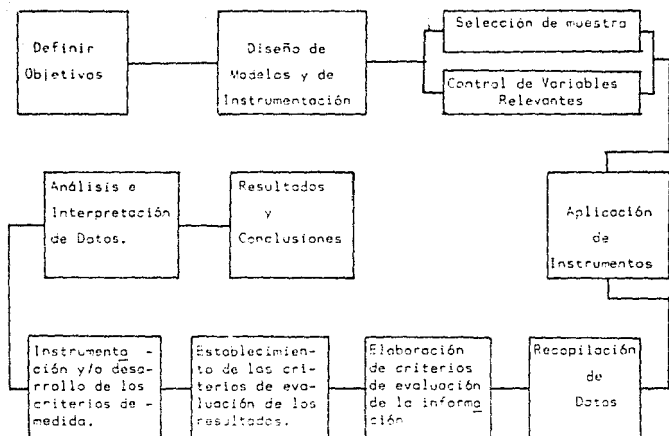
Definir Objetivos

Diseño de Modelos y de Instrumentación

Selección de muestra

Control de Variables Relevantes

Aplicación de Instrumentos

Recopilación de Datos

Elaboración de criterios de evaluación de la información

Establecimiento de los criterios de evaluación de los resultados.

Instrumentación y/o desarrollo de los criterios de medida.

Análisis e Interpretación de Datos.

Resultados y Conclusiones